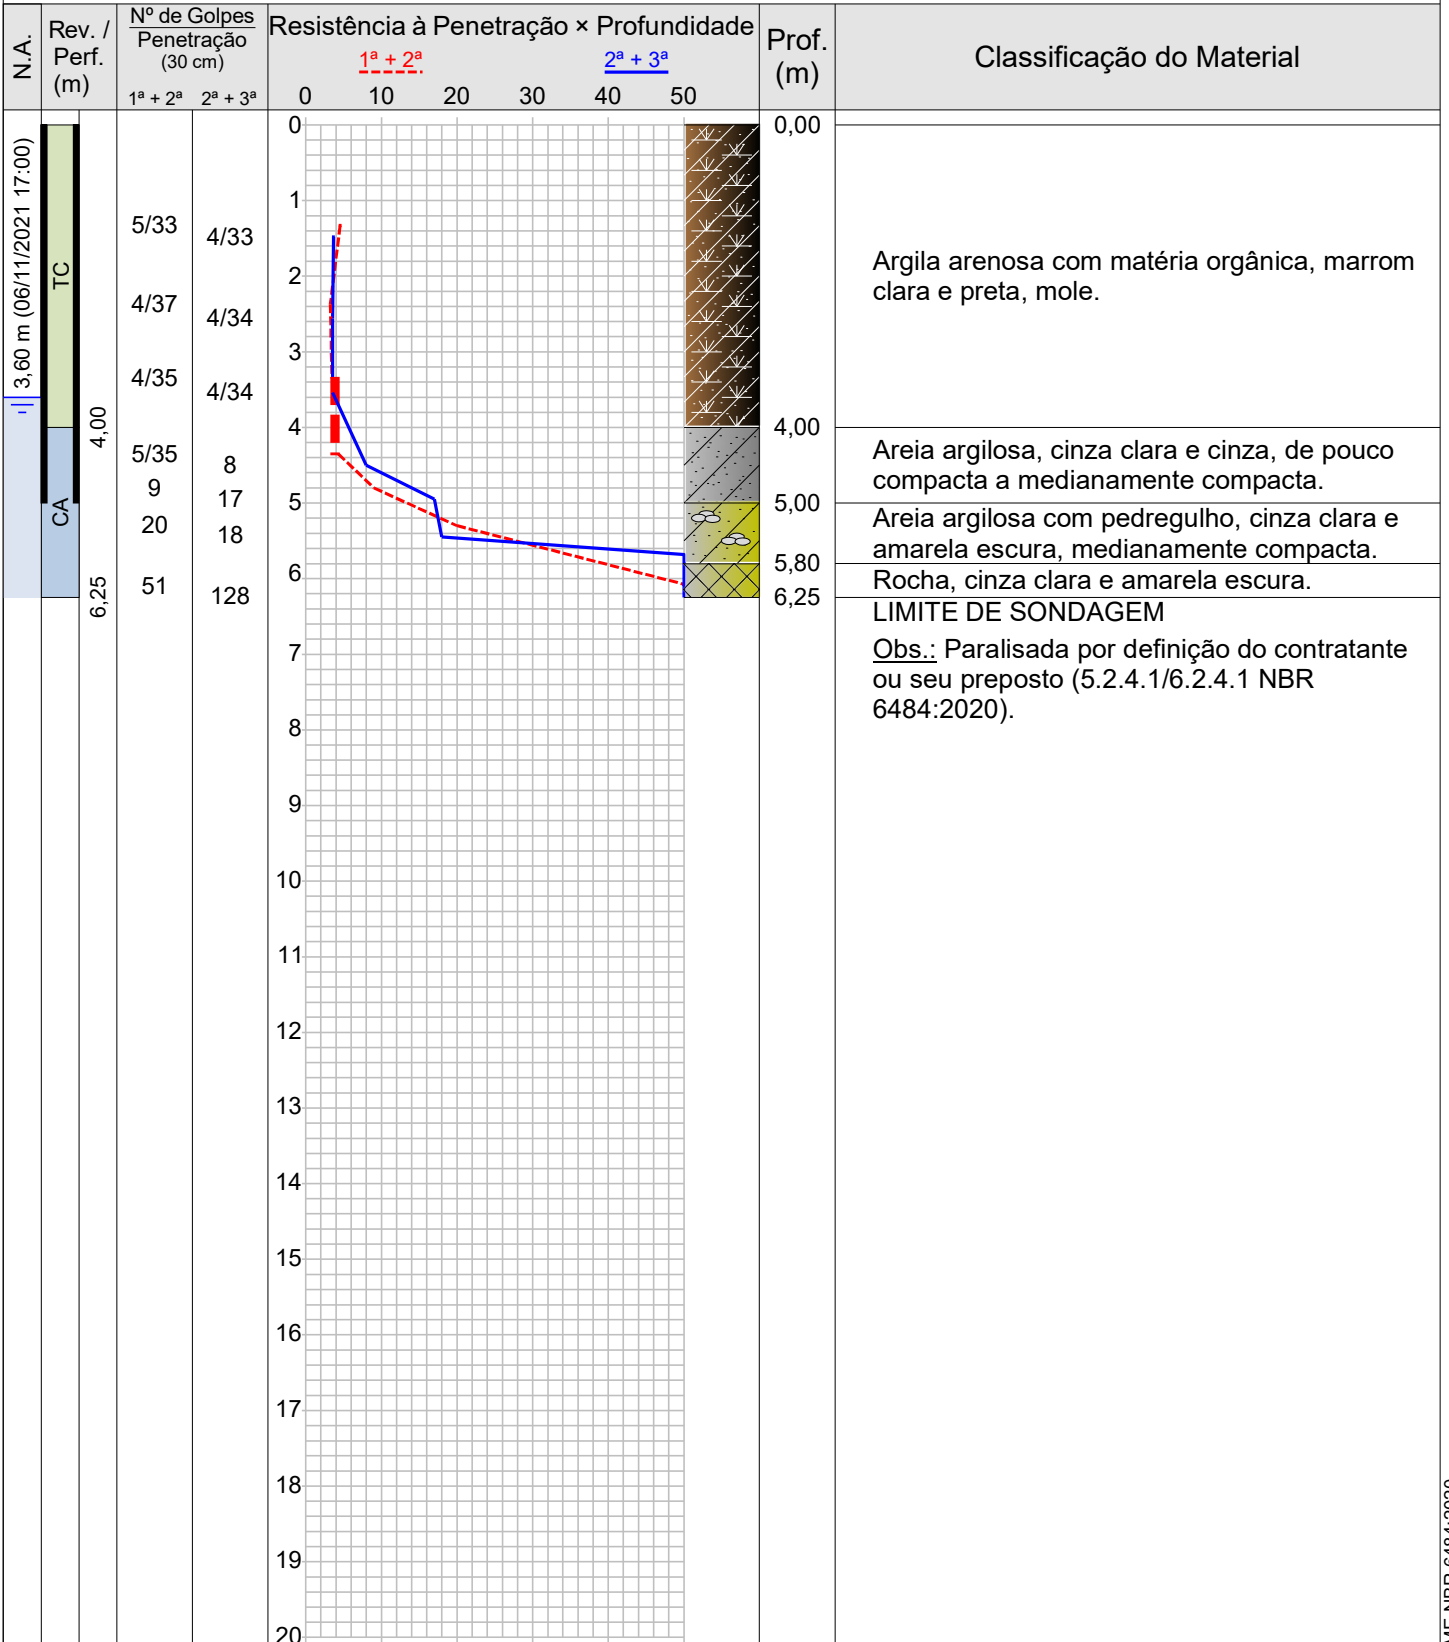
| N.A. | Rev. / Perf. (m) | Nº de Golpes Penetração (30 cm) 1ª + 2ª | 2ª + 3ª | Resistência à Penetração × Profundidade | Prof. (m) | Classificação do Material |
|---|---|---|---|---|---|---|

$1^a + 2^a$ $2^a + 3^a$

0 10 20 30 40 50

3,60 m (06/11/2021 17:00)

TC

CA

4,00

6,25

| 1ª + 2ª | 2ª + 3ª |
|---|---|
| 5/33 | 4/33 |
| 4/37 | 4/34 |
| 4/35 | 4/34 |
| 5/35 | 8 |
| 9 | 17 |
| 20 | 18 |
| 51 | 128 |

0 1 2 3 4 5 6 7 8 9 10 11 12 13 14 15 16 17 18 19 20

0,00

Argila arenosa com matéria orgânica, marrom clara e preta, mole.

4,00

Areia argilosa, cinza clara e cinza, de pouco compacta a medianamente compacta.

5,00

Areia argilosa com pedregulho, cinza clara e amarela escura, medianamente compacta.

5,80

Rocha, cinza clara e amarela escura.

6,25

LIMITE DE SONDAGEM

Obs.: Paralisada por definição do contratante ou seu preposto (5.2.4.1/6.2.4.1 NBR 6484:2020).

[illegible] NBR 6484:2020